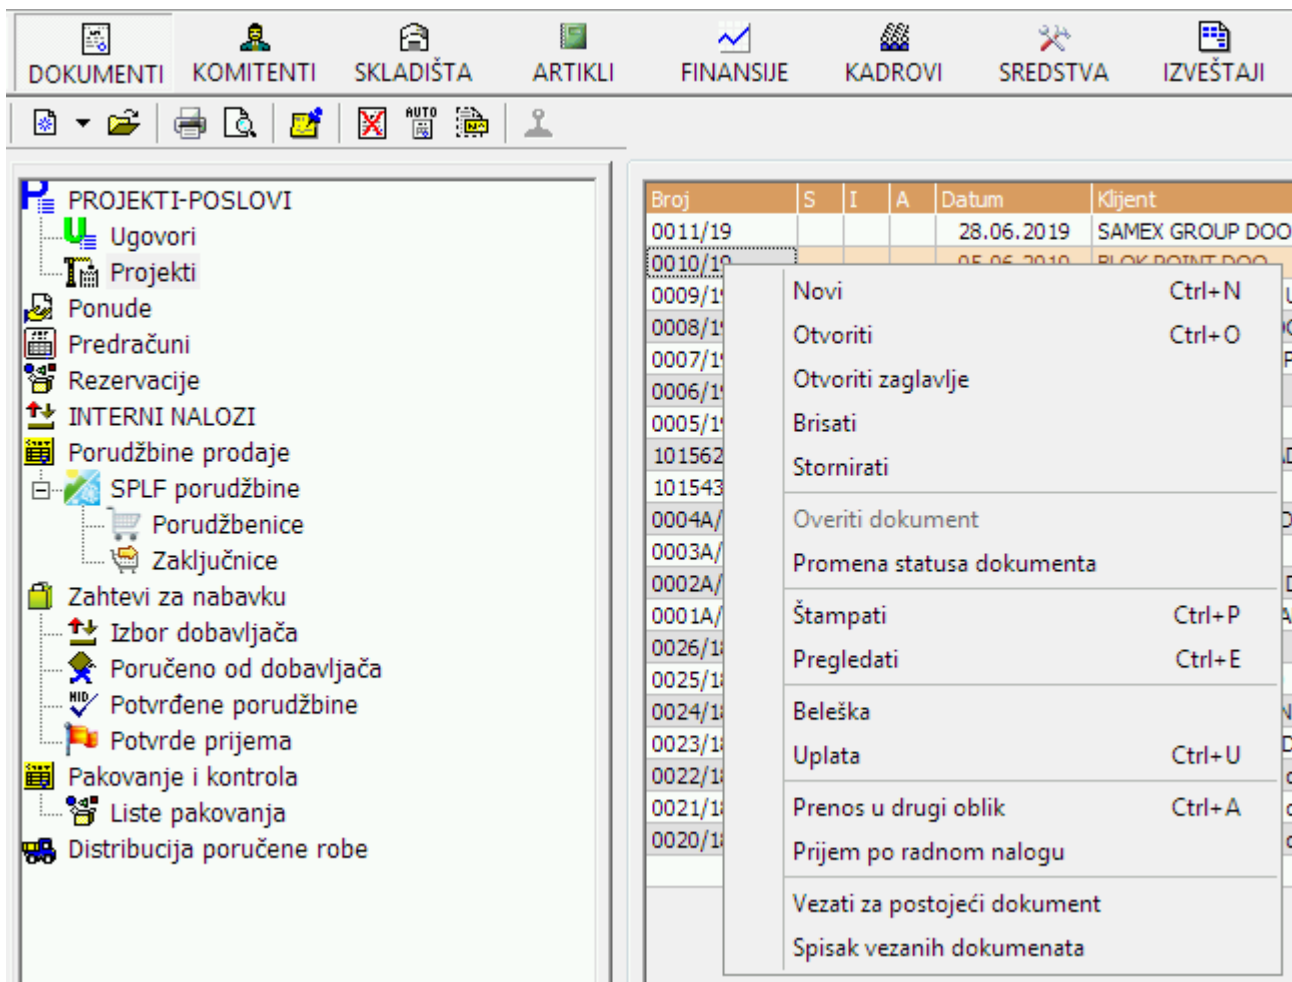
DOKUMENTI KOMITENTI SKLADIŠTA ARTIKLI FINANSIJE KADROVI SREDSTVA IZVEŠTAJI

AUTO

PROJEKTI-POSLOVI
Ugovori
Projekti
Ponude
Predračuni
Rezervacije
INTERNI NALOZI
Porudžbine prodaje
SPLF porudžbine
Porudžbenice
Zaključnice
Zahtevi za nabavku
Izbor dobavljača
Poručeno od dobavljača
Potvrđene porudžbine
Potvrde prijema
Pakovanje i kontrola
Liste pakovanja
Distribucija poručene robe

| Broj | S | I | A | Datum | Klijent |
|---|---|---|---|---|---|
| 0011/19 | | | | 28.06.2019 | SAMEX GROUP DOO |
| 0010/1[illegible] | | | | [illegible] | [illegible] |
| 0009/1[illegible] | | | | | |
| 0008/1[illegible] | | | | | |
| 0007/1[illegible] | | | | | |
| 0006/1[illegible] | | | | | |
| 0005/1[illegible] | | | | | |
| 101562 | | | | | |
| 101543 | | | | | |
| 0004A/ | | | | | |
| 0003A/ | | | | | |
| 0002A/ | | | | | |
| 0001A/ | | | | | |
| 0026/1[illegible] | | | | | |
| 0025/1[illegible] | | | | | |
| 0024/1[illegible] | | | | | |
| 0023/1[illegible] | | | | | |
| 0022/1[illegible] | | | | | |
| 0021/1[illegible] | | | | | |
| 0020/1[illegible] | | | | | |

Novi Ctrl+N
Otvoriti Ctrl+O
Otvoriti zaglavlje
Brisati
Stornirati
Overiti dokument
Promena statusa dokumenta
Štampati Ctrl+P
Pregledati Ctrl+E
Beleška
Uplata Ctrl+U
Prenos u drugi oblik Ctrl+A
Prijem po radnom nalogu
Vezati za postojeći dokument
Spisak vezanih dokumenata